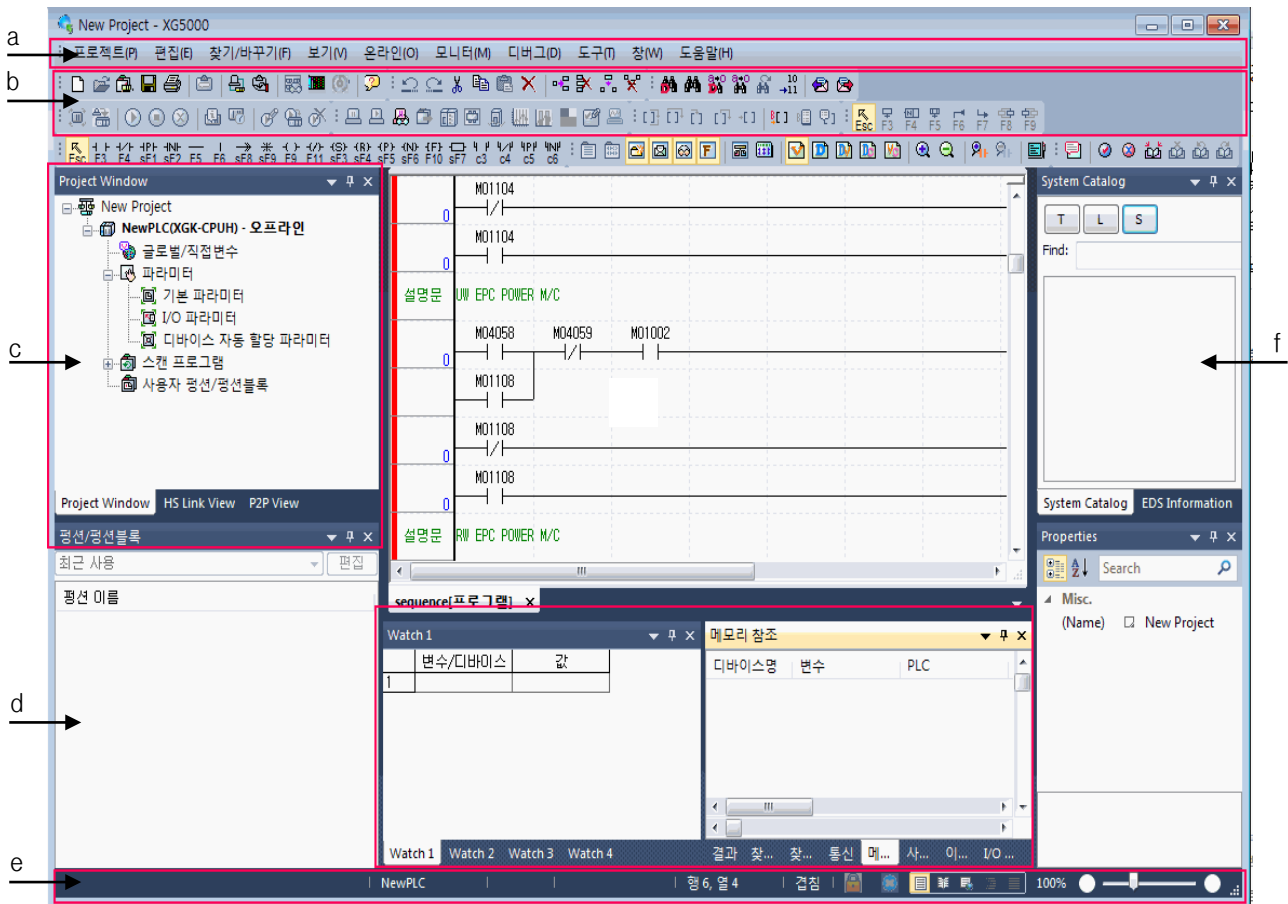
New Project - XG5000

a

프로젝트(P) 편집(E) 찾기/바꾸기(F) 보기(V) 온라인(O) 모니터(M) 디버그(D) 도구(T) 창(W) 도움말(H)

b

Esc F3 F4 F5 F6 F7 F8 F9

Esc F3 F4 sF1 sF2 F5 F6 sF8 sF9 F9 F11 sF3 sF4 sF5 sF6 F10 sF7 c3 c4 c5 c6

Project Window

New Project

NewPLC(XGK-CPUH) - 오프라인

글로벌/직접변수

파라미터

기본 파라미터

I/O 파라미터

디바이스 자동 할당 파라미터

스캔 프로그램

사용자 펑션/펑션블록

c

Project Window HS Link View P2P View

펑션/펑션블록

최근 사용

편집

펑션 이름

d

0 M01104

0 M01104

설명문 UW EPC POWER M/C

0 M04058 M04059 M01002

M01108

0 M01108

0 M01108

설명문 RW EPC POWER M/C

sequence[프로그램]

Watch 1

| | 변수/디바이스 | 값 |
|---|---|---|
| 1 | | |

Watch 1 Watch 2 Watch 3 Watch 4

메모리 참조

디바이스명 변수 PLC

결과 찾... 찾... 통신 메... 사... 이... I/O ...

System Catalog

T L S

Find:

f

System Catalog EDS Information

Properties

Search

Misc.

(Name) New Project

e

NewPLC 행 6, 열 4 겹침 100%